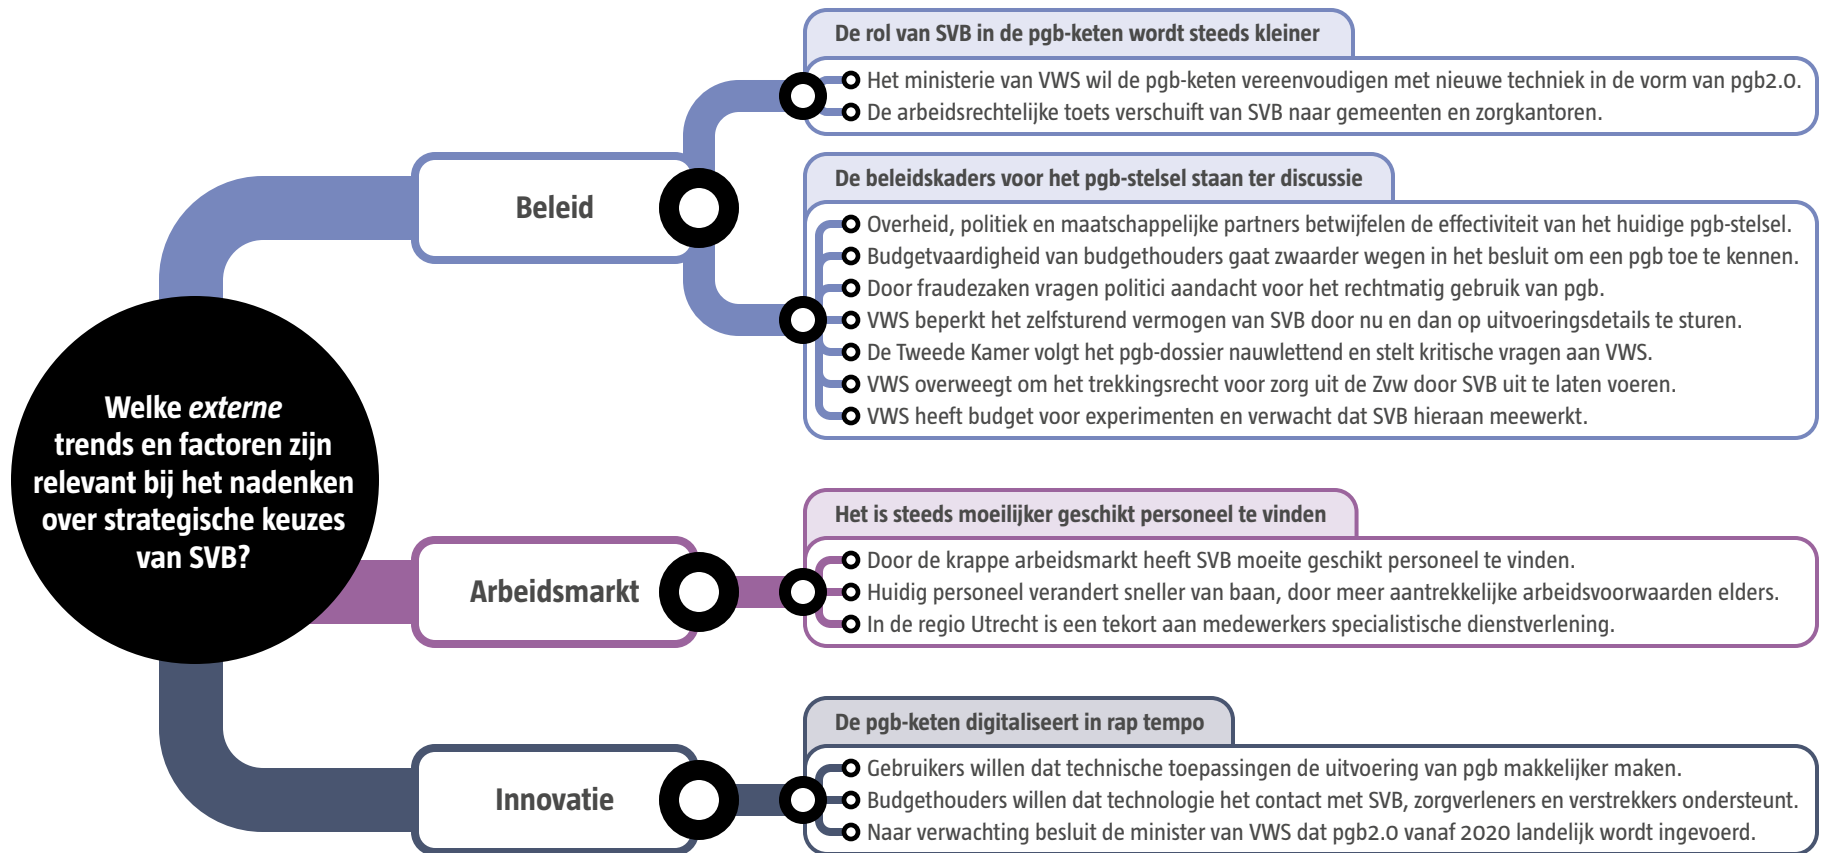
Welke *externe* trends en factoren zijn relevant bij het nadenken over strategische keuzes van SVB?

Beleid

De rol van SVB in de pgb-keten wordt steeds kleiner

Het ministerie van VWS wil de pgb-keten vereenvoudigen met nieuwe techniek in de vorm van pgb2.0.
De arbeidsrechtelijke toets verschuift van SVB naar gemeenten en zorgkantoren.

De beleidskaders voor het pgb-stelsel staan ter discussie

Overheid, politiek en maatschappelijke partners betwijfelen de effectiviteit van het huidige pgb-stelsel.
Budgetvaardigheid van budgethouders gaat zwaarder wegen in het besluit om een pgb toe te kennen.
Door fraudezaken vragen politici aandacht voor het rechtmatig gebruik van pgb.
VWS beperkt het zelfsturend vermogen van SVB door nu en dan op uitvoeringsdetails te sturen.
De Tweede Kamer volgt het pgb-dossier nauwlettend en stelt kritische vragen aan VWS.
VWS overweegt om het trekkingsrecht voor zorg uit de Zvw door SVB uit te laten voeren.
VWS heeft budget voor experimenten en verwacht dat SVB hieraan meewerkt.

Arbeidsmarkt

Het is steeds moeilijker geschikt personeel te vinden

Door de krappe arbeidsmarkt heeft SVB moeite geschikt personeel te vinden.
Huidig personeel verandert sneller van baan, door meer aantrekkelijke arbeidsvoorwaarden elders.
In de regio Utrecht is een tekort aan medewerkers specialistische dienstverlening.

Innovatie

De pgb-keten digitaliseert in rap tempo

Gebruikers willen dat technische toepassingen de uitvoering van pgb makkelijker maken.
Budgethouders willen dat technologie het contact met SVB, zorgverleners en verstrekkers ondersteunt.
Naar verwachting besluit de minister van VWS dat pgb2.0 vanaf 2020 landelijk wordt ingevoerd.